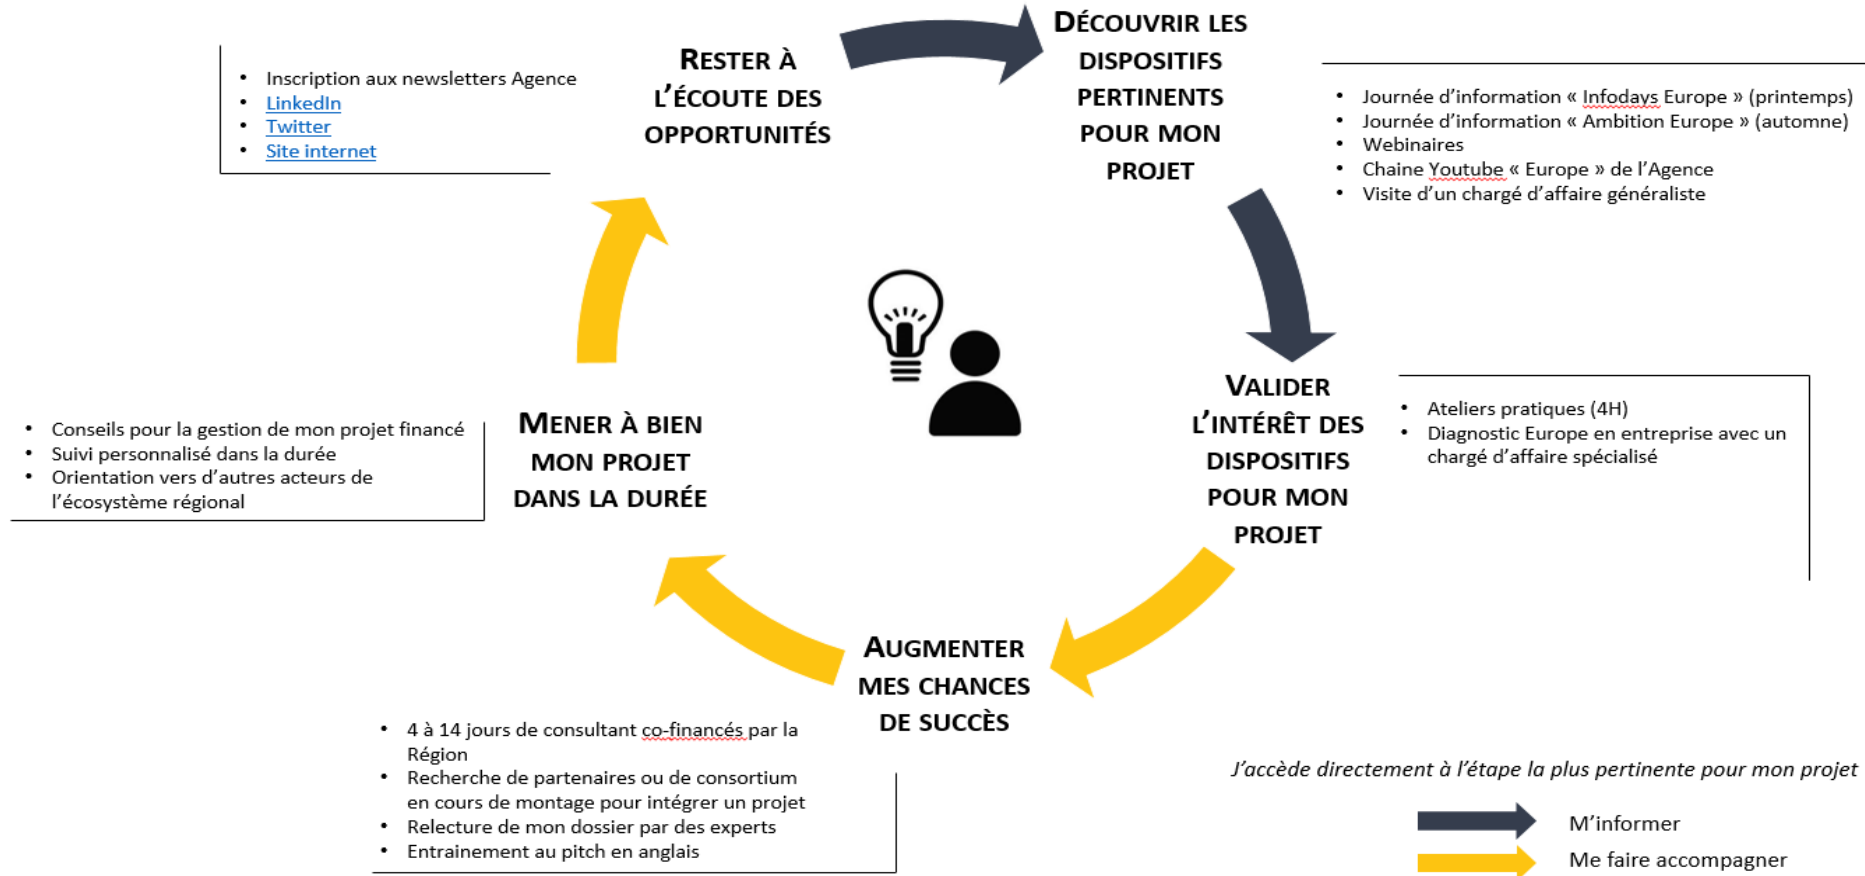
Découvrir les dispositifs pertinents pour mon projet

- Journée d'information « Infodays Europe » (printemps)
- Journée d'information « Ambition Europe » (automne)
- Webinaires
- Chaine Youtube « Europe » de l'Agence
- Visite d'un chargé d'affaire généraliste

Valider l'intérêt des dispositifs pour mon projet

- Ateliers pratiques (4H)
- Diagnostic Europe en entreprise avec un chargé d'affaire spécialisé

Augmenter mes chances de succès

- 4 à 14 jours de consultant co-financés par la Région
- Recherche de partenaires ou de consortium en cours de montage pour intégrer un projet
- Relecture de mon dossier par des experts
- Entrainement au pitch en anglais

Mener à bien mon projet dans la durée

- Conseils pour la gestion de mon projet financé
- Suivi personnalisé dans la durée
- Orientation vers d'autres acteurs de l'écosystème régional

Rester à l'écoute des opportunités

- Inscription aux newsletters Agence
- LinkedIn
- Twitter
- Site internet

J'accède directement à l'étape la plus pertinente pour mon projet

M'informer
Me faire accompagner